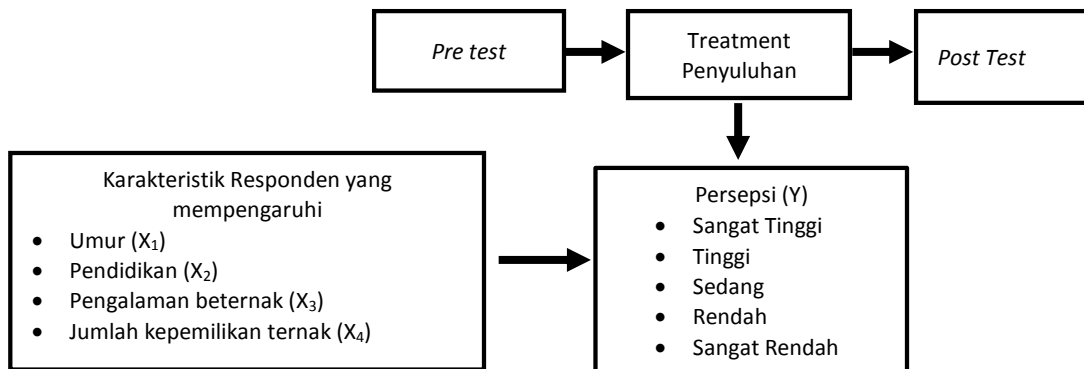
Pre test

Treatment Penyuluhan

Post Test

Karakteristik Responden yang mempengaruhi

- Umur ($X_1$)
- Pendidikan ($X_2$)
- Pengalaman beternak ($X_3$)
- Jumlah kepemilikan ternak ($X_4$)

Persepsi (Y)

- Sangat Tinggi
- Tinggi
- Sedang
- Rendah
- Sangat Rendah